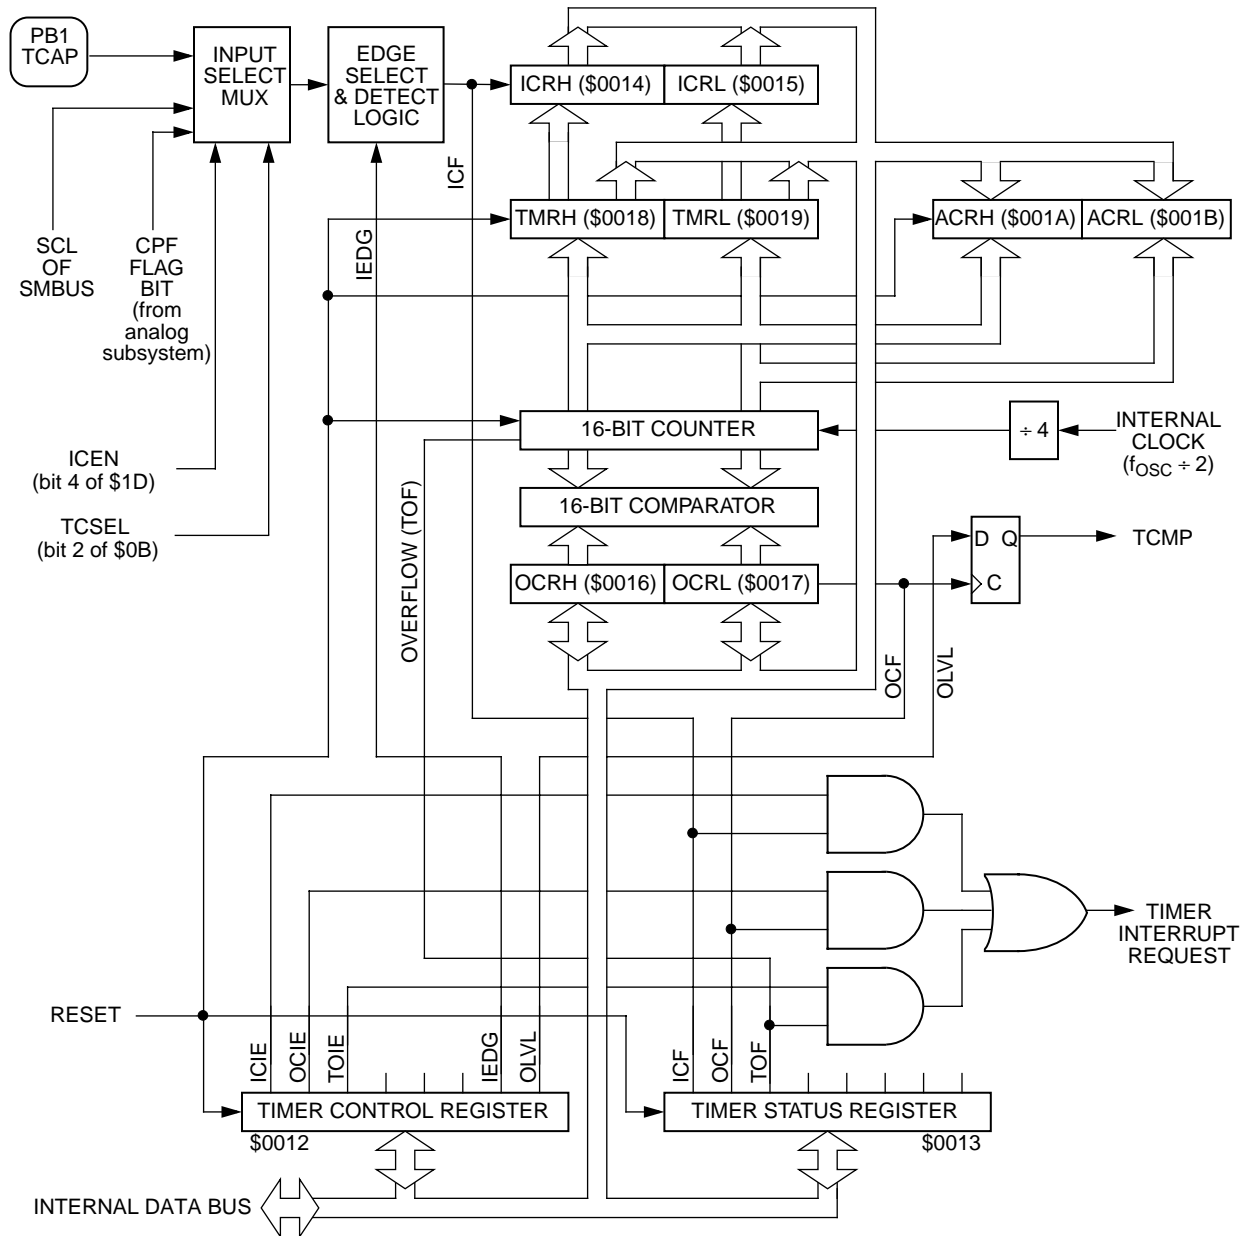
PB1
TCAP

INPUT
SELECT
MUX

EDGE
SELECT
& DETECT
LOGIC

ICRH ($0014)
ICRL ($0015)

ICF

SCL
OF
SMBUS

CPF
FLAG
BIT
(from
analog
subsystem)

IEDG

TMRH ($0018)
TMRL ($0019)

ACRH ($001A)
ACRL ($001B)

ICEN
(bit 4 of $1D)

16-BIT COUNTER

÷ 4

INTERNAL
CLOCK
($f_{OSC}$ ÷ 2)

TCSEL
(bit 2 of $0B)

16-BIT COMPARATOR

OVERFLOW (TOF)

D Q

C

TCMP

OCRH ($0016)
OCRL ($0017)

OCF

OLVL

TIMER
INTERRUPT
REQUEST

RESET

ICIE
OCIE
TOIE
IEDG
OLVL

ICF
OCF
TOF

TIMER CONTROL REGISTER
$0012

TIMER STATUS REGISTER
$0013

INTERNAL DATA BUS